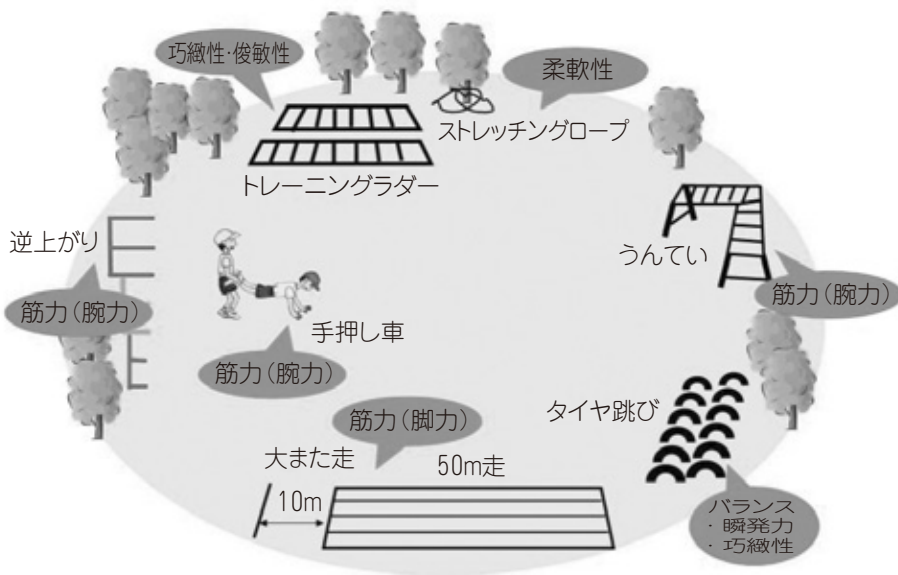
巧緻性·俊敏性

柔軟性

ストレッチングロープ

トレーニングラダー

逆上がり

筋力（腕力）

うんてい

筋力（腕力）

手押し車

筋力（腕力）

タイヤ跳び

筋力（脚力）

大また走

50m走

10m

バランス
· 瞬発力
· 巧緻性